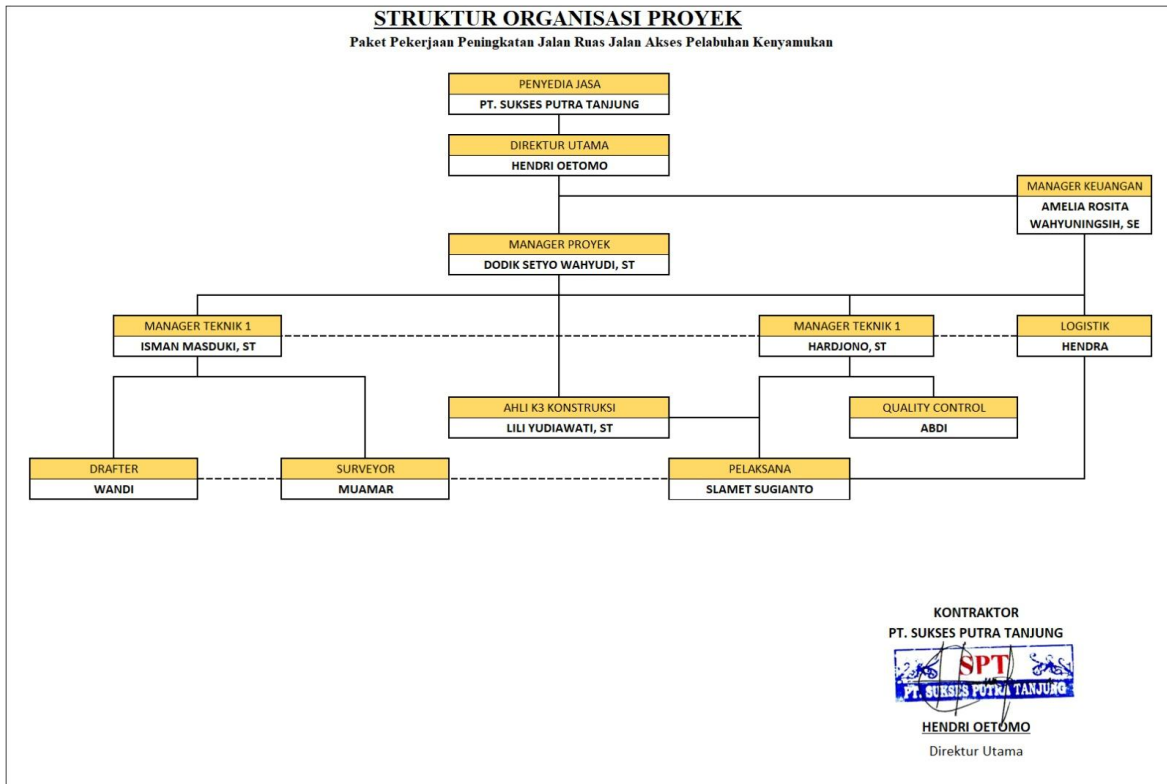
STRUKTUR ORGANISASI PROYEK

Paket Pekerjaan Peningkatan Jalan Ruas Jalan Akses Pelabuhan Kenyamukan

PENYEDIA JASA
PT. SUKSES PUTRA TANJUNG

DIREKTUR UTAMA
HENDRI OETOMO

MANAGER KEUANGAN
AMELIA ROSITA WAHYUNINGSIH, SE

MANAGER PROYEK
DODIK SETYO WAHYUDI, ST

MANAGER TEKNIK 1
ISMAN MASDUKI, ST

MANAGER TEKNIK 1
HARDJONO, ST

LOGISTIK
HENDRA

AHLI K3 KONSTRUKSI
LILI YUDIAWATI, ST

QUALITY CONTROL
ABDI

DRAFTER
WANDI

SURVEYOR
MUAMAR

PELAKSANA
SLAMET SUGIANTO

KONTRAKTOR
PT. SUKSES PUTRA TANJUNG

SPT
PT. SUKSES PUTRA TANJUNG

HENDRI OETOMO
Direktur Utama